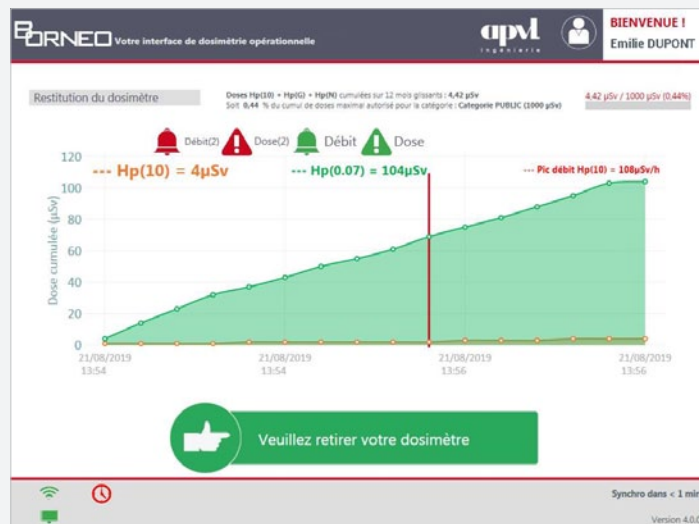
BORNEO Votre interface de dosimétrie opérationnelle

apvl ingénierie

BIENVENUE !
Emilie DUPONT

Restitution du dosimètre

Doses Hp(10) + Hp(G) + Hp(N) cumulées sur 12 mois glissants : 4,42 μSv
Soit 0,44 % du cumul de doses maximal autorisé pour la catégorie : Categorie PUBLIC (1000 μSv)

4.42 μSv / 1000 μSv (0.44%)

Débit(2) Dose(2) Débit Dose

--- Hp(10) = 4μSv --- Hp(0.07) = 104μSv --- Pic débit Hp(10) = 108μSv/h

Dose cumulée (μSv)

120
100
80
60
40
20
0

21/08/2019 13:54
21/08/2019 13:54
21/08/2019 13:56
21/08/2019 13:56

Veuillez retirer votre dosimètre

Synchro dans < 1 min

Version 4.0.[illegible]